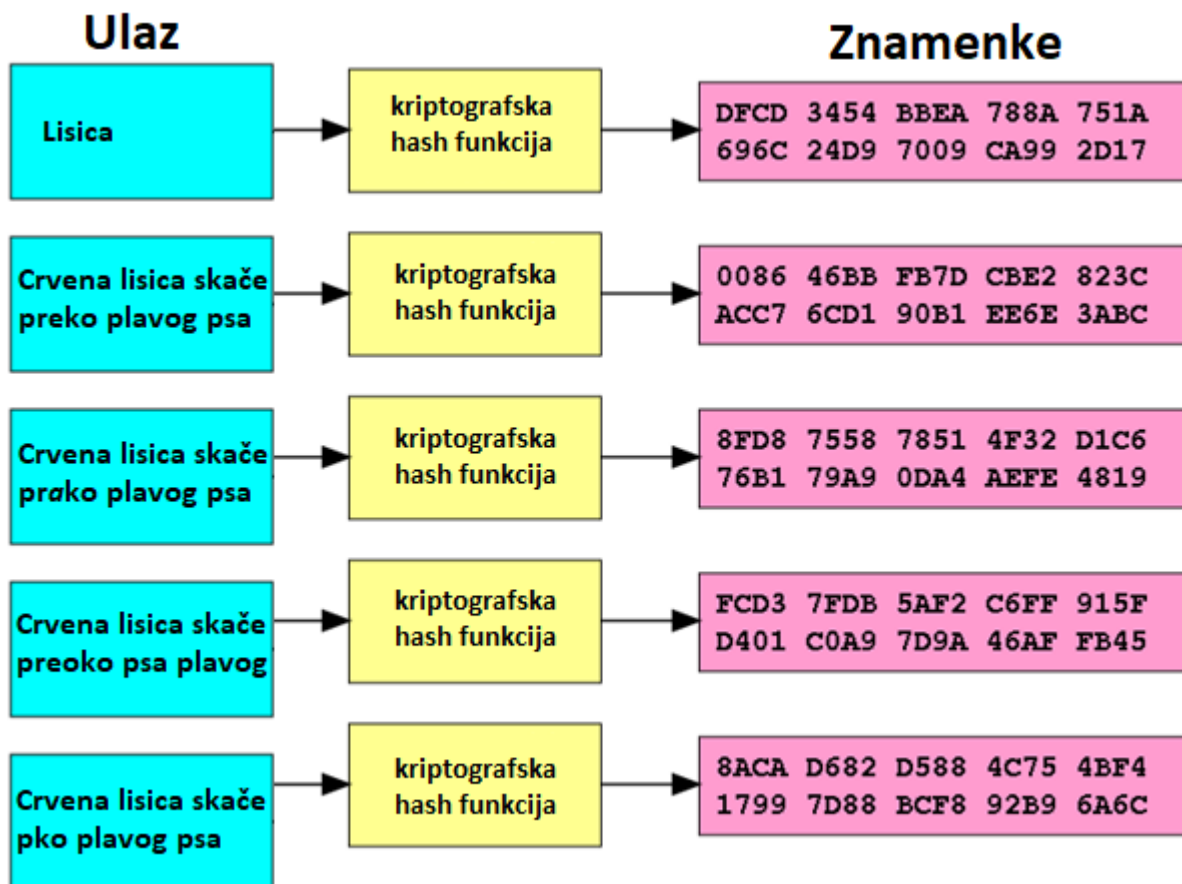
Ulaz

Znamenke

Lisica

kriptografska hash funkcija

DFCD 3454 BBEA 788A 751A 696C 24D9 7009 CA99 2D17

Crvena lisica skače preko plavog psa

kriptografska hash funkcija

0086 46BB FB7D CBE2 823C ACC7 6CD1 90B1 EE6E 3ABC

Crvena lisica skače prako plavog psa

kriptografska hash funkcija

8FD8 7558 7851 4F32 D1C6 76B1 79A9 0DA4 AEFE 4819

Crvena lisica skače preoko psa plavog

kriptografska hash funkcija

FCD3 7FDB 5AF2 C6FF 915F D401 C0A9 7D9A 46AF FB45

Crvena lisica skače pko plavog psa

kriptografska hash funkcija

8ACA D682 D588 4C75 4BF4 1799 7D88 BCF8 92B9 6A6C